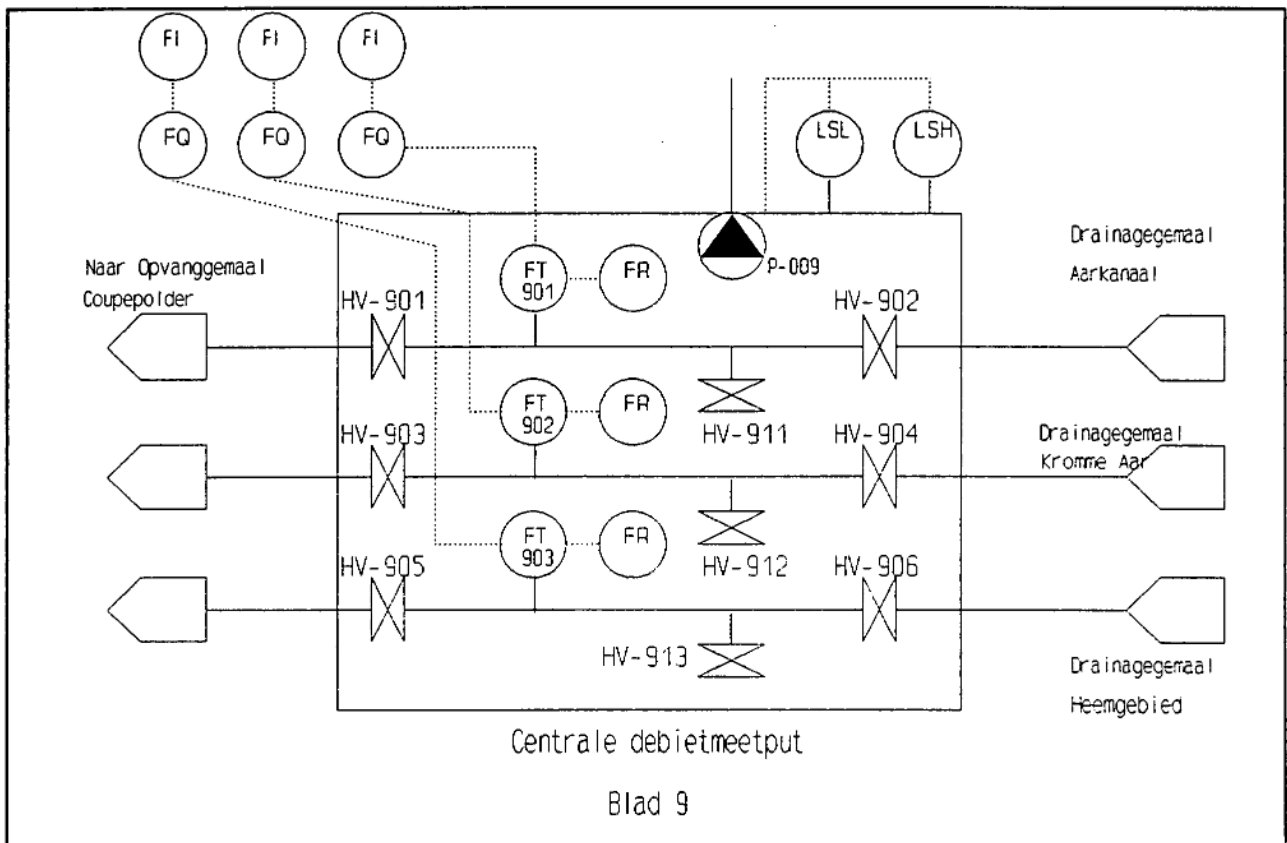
FI FI FI

FQ FQ FQ

LSL LSH

Drainagegemaal Aarkanaal

Naar Opvanggemaal Coupepolder

FT 901

FR

P-009

HV-901

HV-902

FT 902

FR

HV-903

HV-911

HV-904

Drainagegemaal Kromme Aar

FT 903

FR

HV-905

HV-912

HV-906

HV-913

Drainagegemaal Heemgebied

Centrale debietmeetput

Blad 9